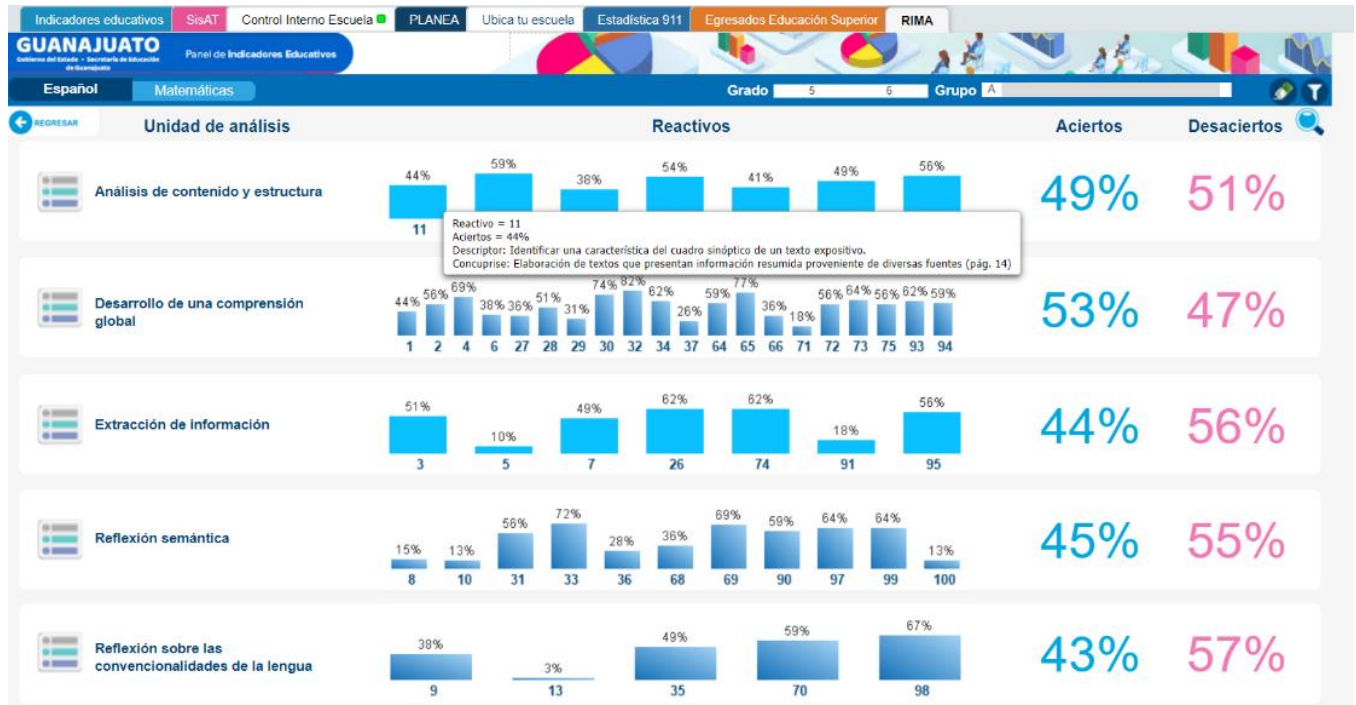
Indicadores educativos | SisAT | Control Interno Escuela | PLANEA | Ubica tu escuela | Estadística 911 | Egresados Educación Superior | RIMA

GUANAJUATO
Gobierno del Estado • Secretaría de Educación de Guanajuato
Panel de Indicadores Educativos

Español | Matemáticas | Grado 5 6 | Grupo A

REGRESAR

| Unidad de análisis | Reactivos | Aciertos | Desaciertos |
|---|---|---|---|
| Análisis de contenido y estructura | 11: 44%, 59%, 38%, 54%, 41%, 49%, 56% | 49% | 51% |
| Desarrollo de una comprensión global | 1: 44%, 2: 56%, 4: 69%, 6: 38%, 27: 36%, 28: 51%, 29: 31%, 30: 74%, 32: 82%, 34: 62%, 37: 26%, 64: 59%, 65: 77%, 66: 36%, 71: 18%, 72: 56%, 73: 64%, 75: 56%, 93: 62%, 94: 59% | 53% | 47% |
| Extracción de información | 3: 51%, 5: 10%, 7: 49%, 26: 62%, 74: 62%, 91: 18%, 95: 56% | 44% | 56% |
| Reflexión semántica | 8: 15%, 10: 13%, 31: 56%, 33: 72%, 36: 28%, 68: 36%, 69: 69%, 90: 59%, 97: 64%, 99: 64%, 100: 13% | 45% | 55% |
| Reflexión sobre las convencionalidades de la lengua | 9: 38%, 13: 3%, 35: 49%, 70: 59%, 98: 67% | 43% | 57% |

Reactivo = 11
Aciertos = 44%
Descriptor: Identificar una característica del cuadro sinóptico de un texto expositivo.
Concuprise: Elaboración de textos que presentan información resumida proveniente de diversas fuentes (pág. 14)